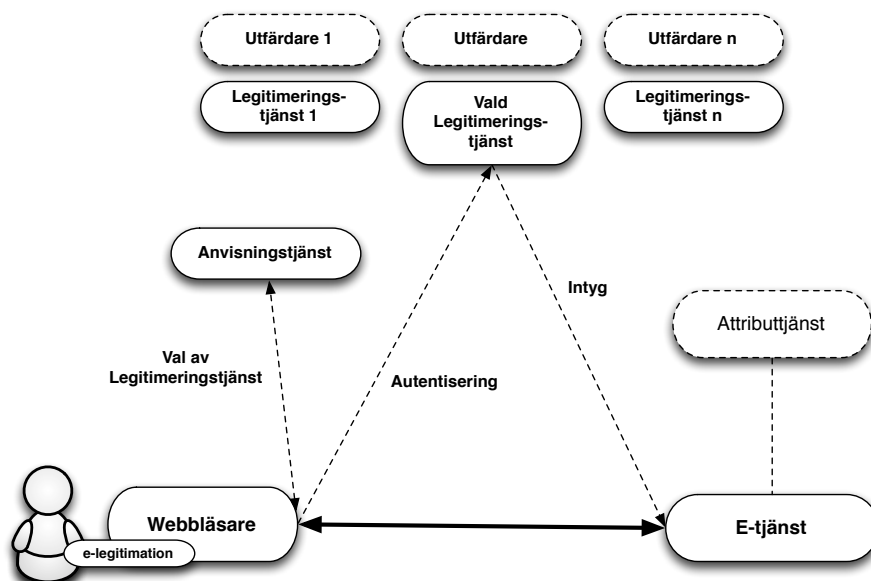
Utfärdare 1

Utfärdare

Utfärdare n

Legitimeringstjänst 1

Vald Legitimeringstjänst

Legitimeringstjänst n

Anvisningstjänst

Intyg

Attributtjänst

Val av Legitimeringstjänst

Autentisering

Webbläsare

E-tjänst

e-legitimation